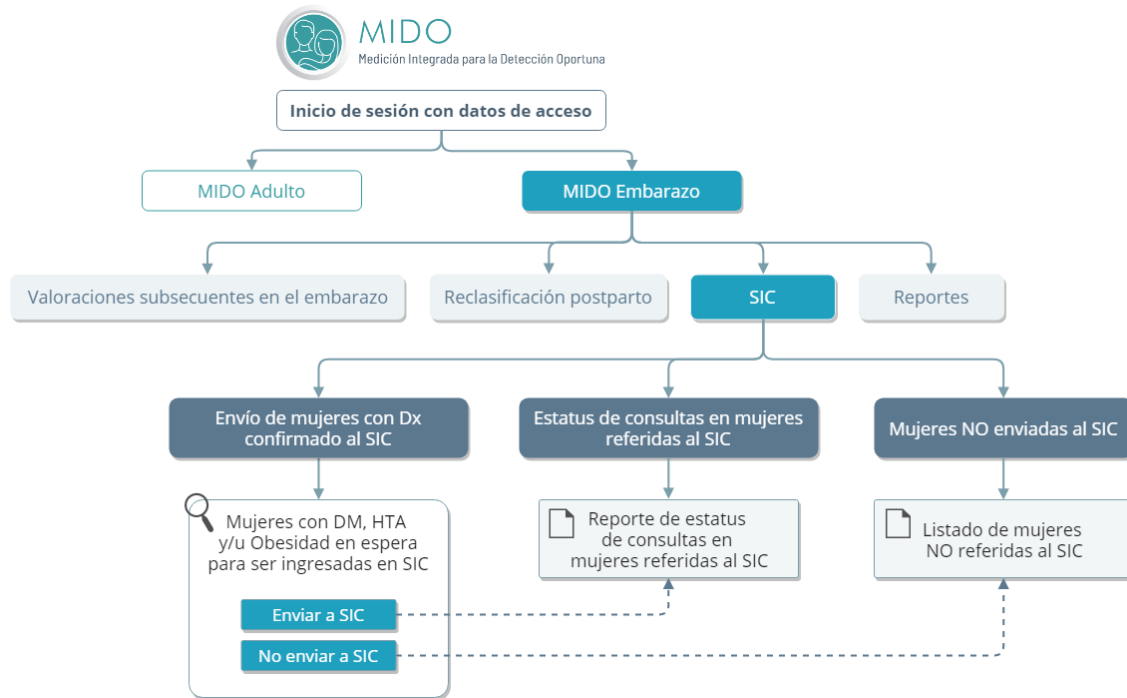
MIDO
Medición Integrada para la Detección Oportuna

Inicio de sesión con datos de acceso

MIDO Adulto

MIDO Embarazo

Valoraciones subsecuentes en el embarazo

Reclasificación postparto

SIC

Reportes

Envío de mujeres con Dx confirmado al SIC

Estatus de consultas en mujeres referidas al SIC

Mujeres NO enviadas al SIC

Mujeres con DM, HTA y/u Obesidad en espera para ser ingresadas en SIC

Enviar a SIC

No enviar a SIC

Reporte de estatus de consultas en mujeres referidas al SIC

Listado de mujeres NO referidas al SIC